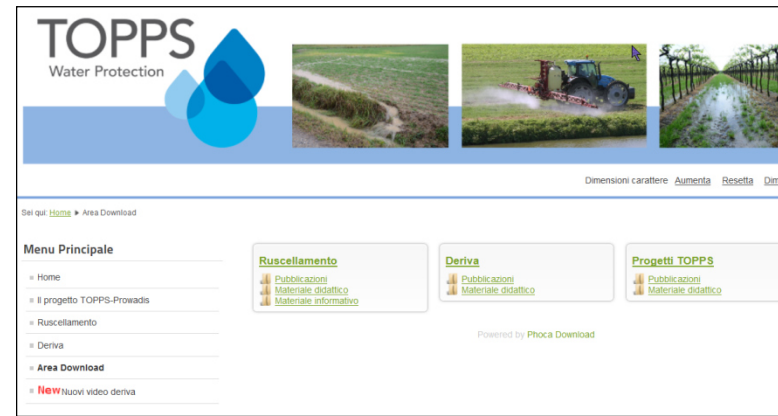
TOPPS
Water Protection

Dimensioni carattere Aumenta Resetta Dim

Sei qui: Home ▸ Area Download

Menu Principale

Home
Il progetto TOPPS-Prowadis
Ruscellamento
Deriva
Area Download
New Nuovi video deriva

Ruscellamento
Pubblicazioni
Materiale didattico
Materiale informativo

Deriva
Pubblicazioni
Materiale didattico

Progetti TOPPS
Pubblicazioni
Materiale didattico

Powered by Phoca Download